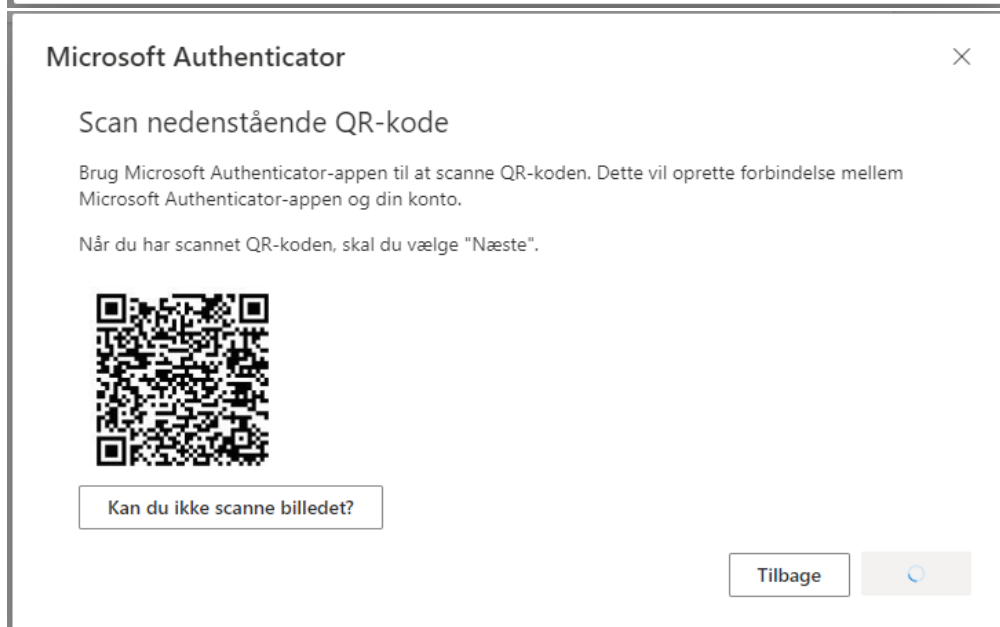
Microsoft Authenticator

×

Scan nedenstående QR-kode

Brug Microsoft Authenticator-appen til at scanne QR-koden. Dette vil oprette forbindelse mellem Microsoft Authenticator-appen og din konto.

Når du har scannet QR-koden, skal du vælge "Næste".

Kan du ikke scanne billedet?

Tilbage